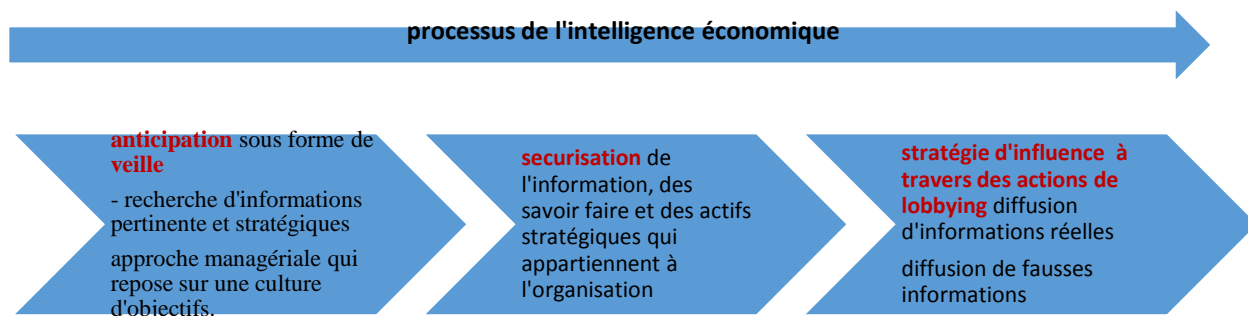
processus de l'intelligence économique

anticipation sous forme de veille

- recherche d'informations pertinente et stratégiques

approche managériale qui repose sur une culture d'objectifs.

securisation de l'information, des savoir faire et des actifs stratégiques qui appartiennent à l'organisation

stratégie d'influence à travers des actions de lobbying diffusion d'informations réelles

diffusion de fausses informations